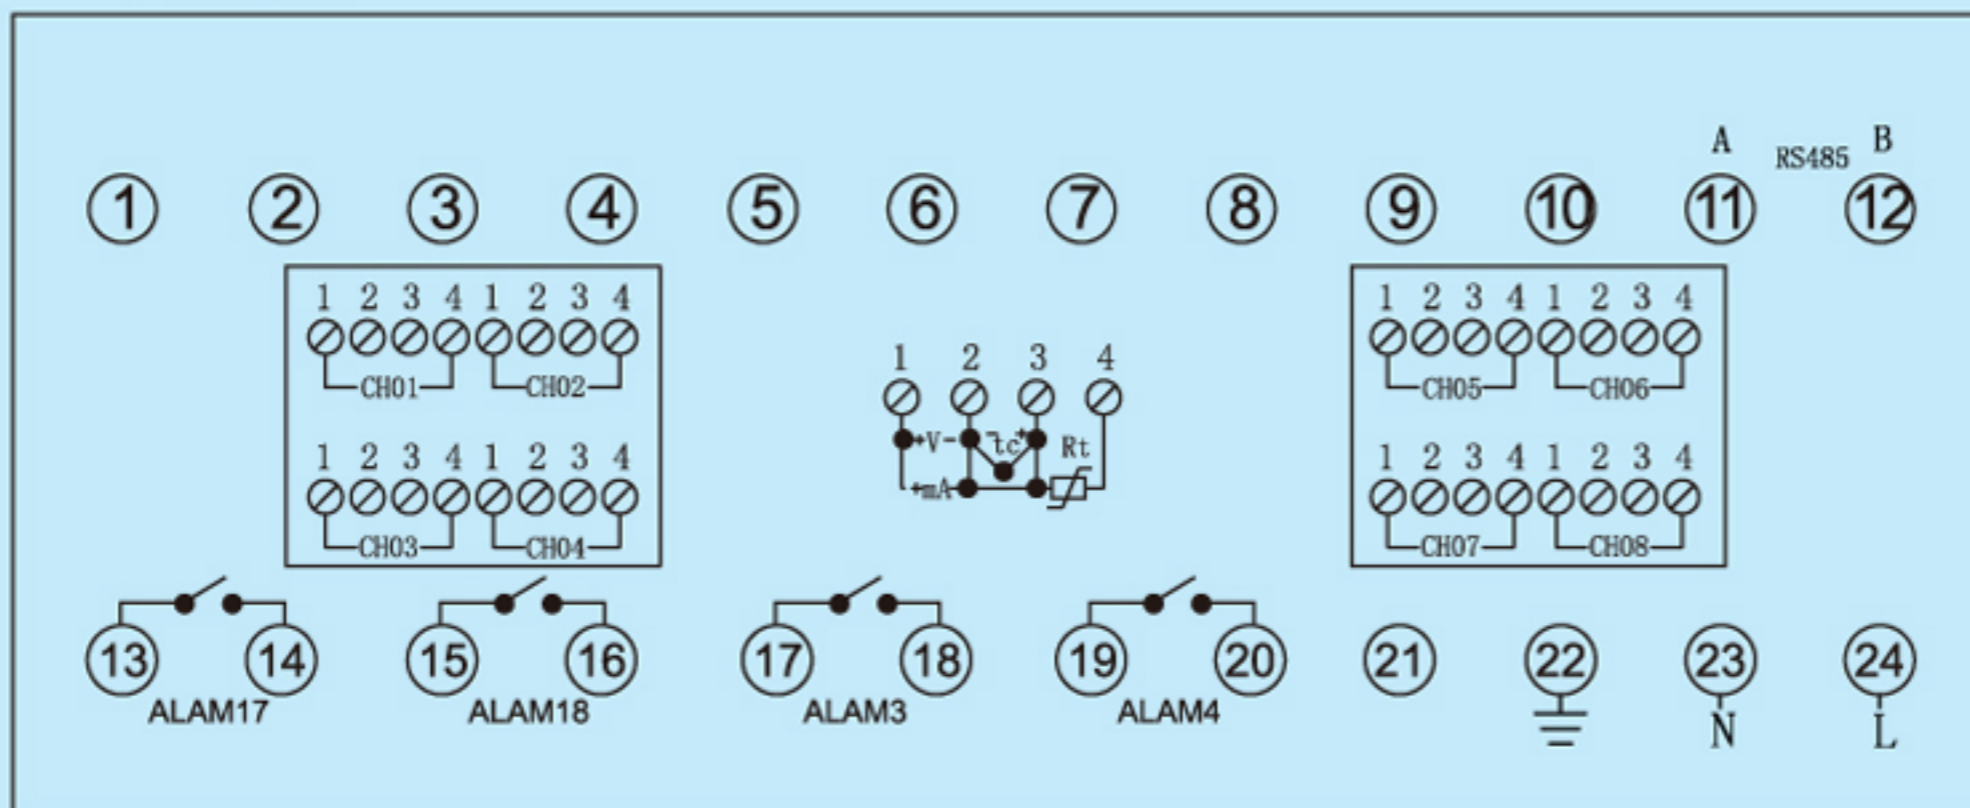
A RS485 B

1 2 3 4 5 6 7 8 9 10 11 12

1 2 3 4 1 2 3 4
CH01 CH02
1 2 3 4 1 2 3 4
CH03 CH04

1 2 3 4
+V- tc Rt
+mA

1 2 3 4 1 2 3 4
CH05 CH06
1 2 3 4 1 2 3 4
CH07 CH08

13 14 15 16 17 18 19 20 21 22 23 24
ALAM17 ALAM18 ALAM3 ALAM4
N L